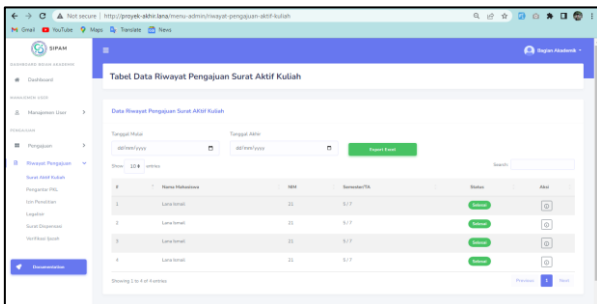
Not secure | http://proyek-akhir.lana/menu-admin/riwayat-pengajuan-aktif-kuliah

Gmail YouTube Maps Translate News

SIPAM

DASHBOARD BIDAK AKADEMIK

Dashboard

MANAJEMEN USER

Manajemen User

PENGAJUAN

Pengajuan

Riwayat Pengajuan

Surat Aktif Kuliah

Pengantar PKL

Izin Penelitian

Legalisir

Surat Dispensasi

Verifikasi Ijazah

Documentation

Bagian Akademik

Tabel Data Riwayat Pengajuan Surat Aktif Kuliah

Data Riwayat Pengajuan Surat Aktif Kuliah

Tanggal Mulai

dd/mm/yyyy

Tanggal Akhir

dd/mm/yyyy

Export Excel

Show 10 entries

Search:

| # | Nama Mahasiswa | NIM | Semester/TA | Status | Aksi |
|---|---|---|---|---|---|
| 1 | Lana Ismail | 21 | 5 / 7 | Selesai | |
| 2 | Lana Ismail | 21 | 5 / 7 | Selesai | |
| 3 | Lana Ismail | 21 | 5 / 7 | Selesai | |
| 4 | Lana Ismail | 21 | 5 / 7 | Selesai | |

Showing 1 to 4 of 4 entries

Previous 1 Next